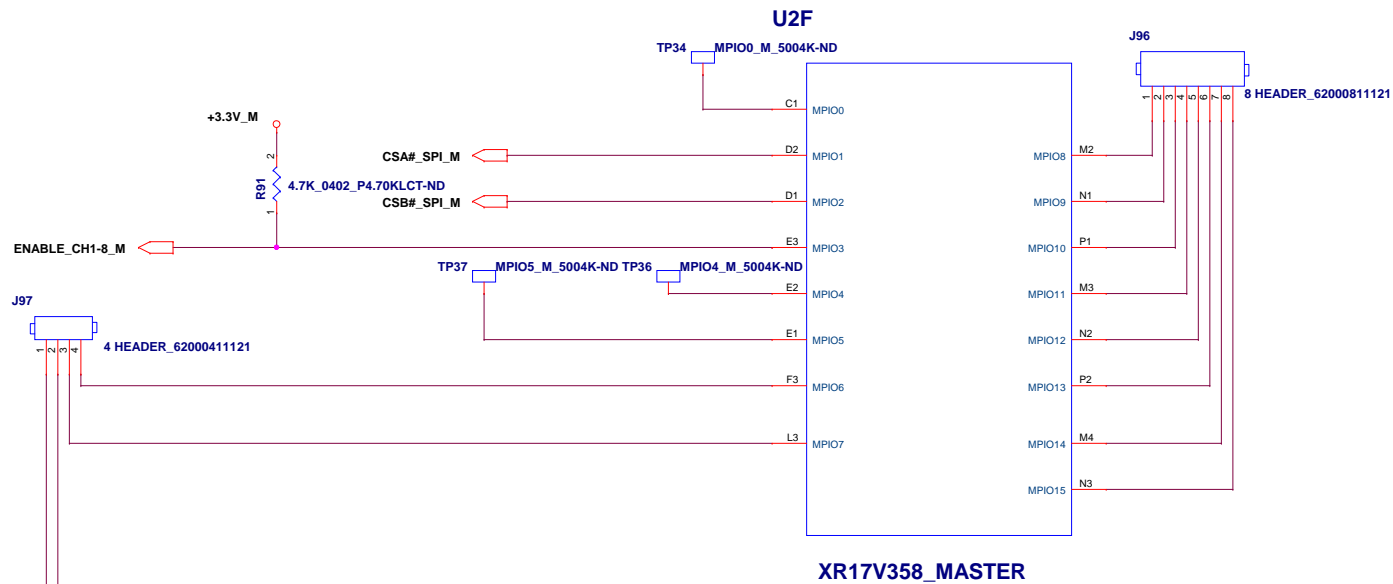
U2F

TP34 MPIO0_M_5004K-ND

J96

1 2 3 4 5 6 7 8

8 HEADER_62000811121

+3.3V_M

2

R91 4.7K_0402_P4.70KLCT-ND

1

CSA#_SPI_M

CSB#_SPI_M

ENABLE_CH1-8_M

C1 MPIO0

D2 MPIO1

D1 MPIO2

E3 MPIO3

TP37 MPIO5_M_5004K-ND TP36 MPIO4_M_5004K-ND

E2 MPIO4

E1 MPIO5

F3 MPIO6

L3 MPIO7

MPIO8 M2

MPIO9 N1

MPIO10 P1

MPIO11 M3

MPIO12 N2

MPIO13 P2

MPIO14 M4

MPIO15 N3

J97

1 2 3 4

4 HEADER_62000411121

XR17V358_MASTER